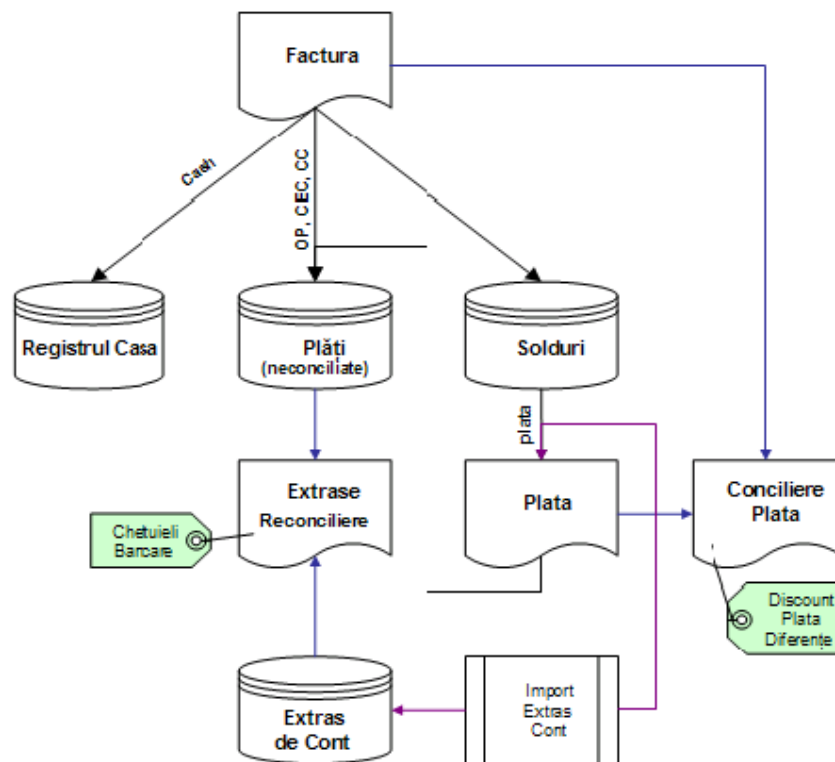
Factura

Cash

OP, CEC, CC

Registrul Casa

Plăți
(neconciliate)

Solduri

plata

Extrase
Reconciliere

Chetuieli
Barcare

Plata

Conciliere
Plata

Discount
Plata
Diferențe

Extras
de Cont

Import
Extras
Cont